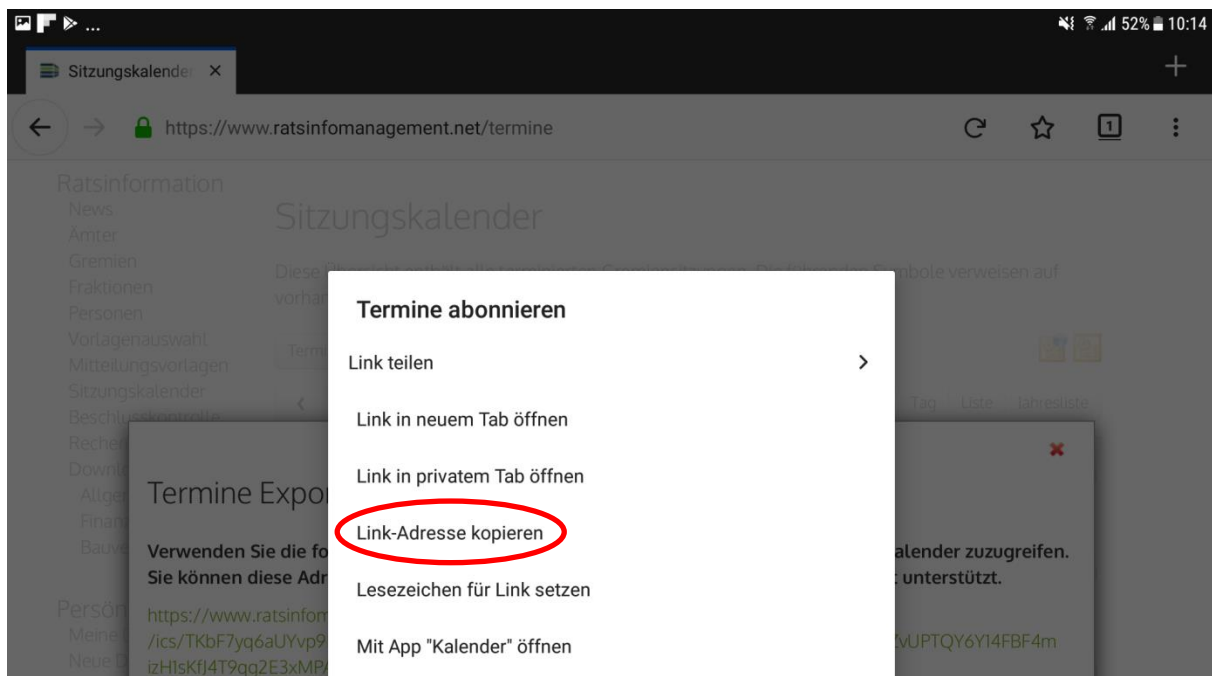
52% 10:14

Sitzungskalender ×

https://www.ratsinfomanagement.net/termine

Ratsinformation
News
Ämter
Gremien
Fraktionen
Personen
Vorlagenauswahl
Mitteilungsvorlagen
Sitzungskalender
Beschlusskontrolle
Recher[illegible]
Downl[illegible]
Allge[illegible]
Finan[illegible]
Bauve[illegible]

Persön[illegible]
Meine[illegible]
Neue D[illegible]

Sitzungskalender

Diese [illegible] Symbole verweisen auf vorha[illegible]

Term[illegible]

Tag Liste Jahresliste

Termine Expor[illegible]

Verwenden Sie die fo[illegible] alender zuzugreifen. Sie können diese Adr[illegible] unterstützt.

https://www.ratsinfom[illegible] /ics/TKbF7yq6aUYvp9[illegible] fvUPTQY6Y14FBF4m izH1sKfJ4T9qq2E3xMPA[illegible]

Termine abonnieren
Link teilen
Link in neuem Tab öffnen
Link in privatem Tab öffnen
Link-Adresse kopieren
Lesezeichen für Link setzen
Mit App "Kalender" öffnen